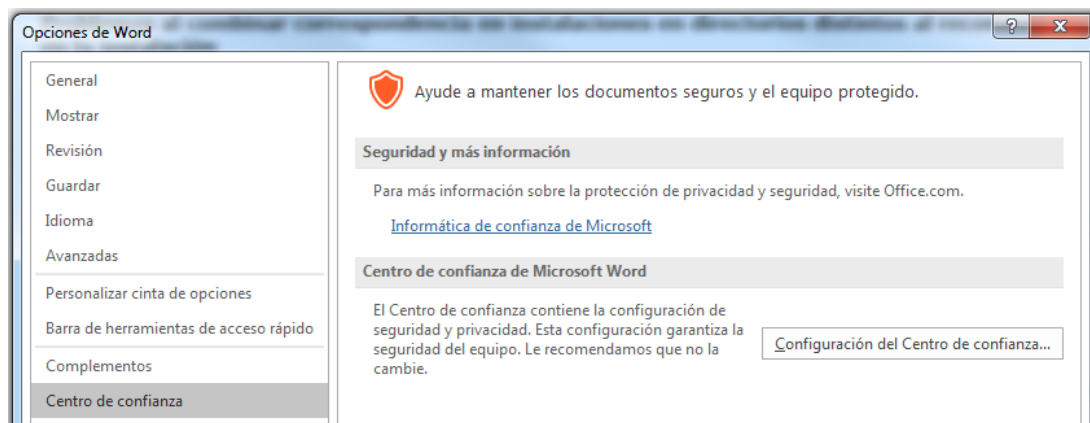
Opciones de Word

?

X

General

Mostrar

Revisión

Guardar

Idioma

Avanzadas

Personalizar cinta de opciones

Barra de herramientas de acceso rápido

Complementos

Centro de confianza

Ayude a mantener los documentos seguros y el equipo protegido.

Seguridad y más información

Para más información sobre la protección de privacidad y seguridad, visite Office.com.

Informática de confianza de Microsoft

Centro de confianza de Microsoft Word

El Centro de confianza contiene la configuración de seguridad y privacidad. Esta configuración garantiza la seguridad del equipo. Le recomendamos que no la cambie.

Configuración del Centro de confianza...